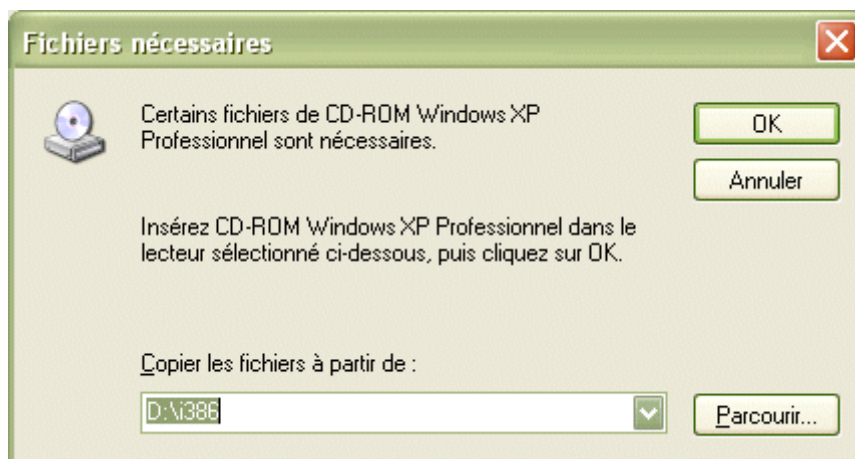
Fichiers nécessaires

Certains fichiers de CD-ROM Windows XP Professionnel sont nécessaires.

OK

Annuler

Insérez CD-ROM Windows XP Professionnel dans le lecteur sélectionné ci-dessous, puis cliquez sur OK.

Copier les fichiers à partir de :

D:\i386

Parcourir...